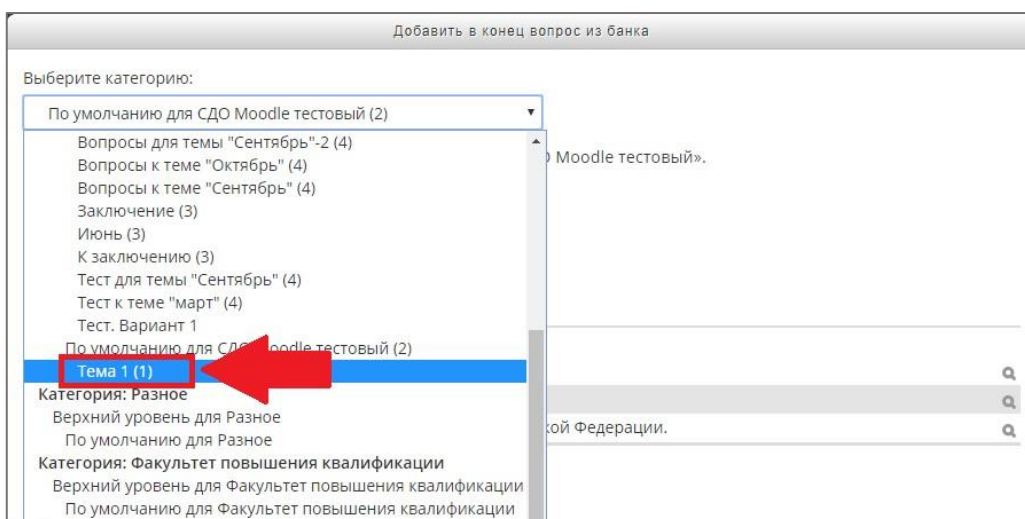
Добавить в конец вопрос из банка

Выберите категорию:

По умолчанию для СДО Moodle тестовый (2)

Вопросы для темы "Сентябрь"-2 (4)
Вопросы к теме "Октябрь" (4)
Вопросы к теме "Сентябрь" (4)
Заключение (3)
Июнь (3)
К заключению (3)
Тест для темы "Сентябрь" (4)
Тест к теме "март" (4)
Тест. Вариант 1
По умолчанию для СД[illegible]oodle тестовый (2)
Тема 1 (1)
Категория: Разное
Верхний уровень для Разное
По умолчанию для Разное
Категория: Факультет повышения квалификации
Верхний уровень для Факультет повышения квалификации
По умолчанию для Факультет повышения квалификации

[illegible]) Moodle тестовый».

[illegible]кой Федерации.